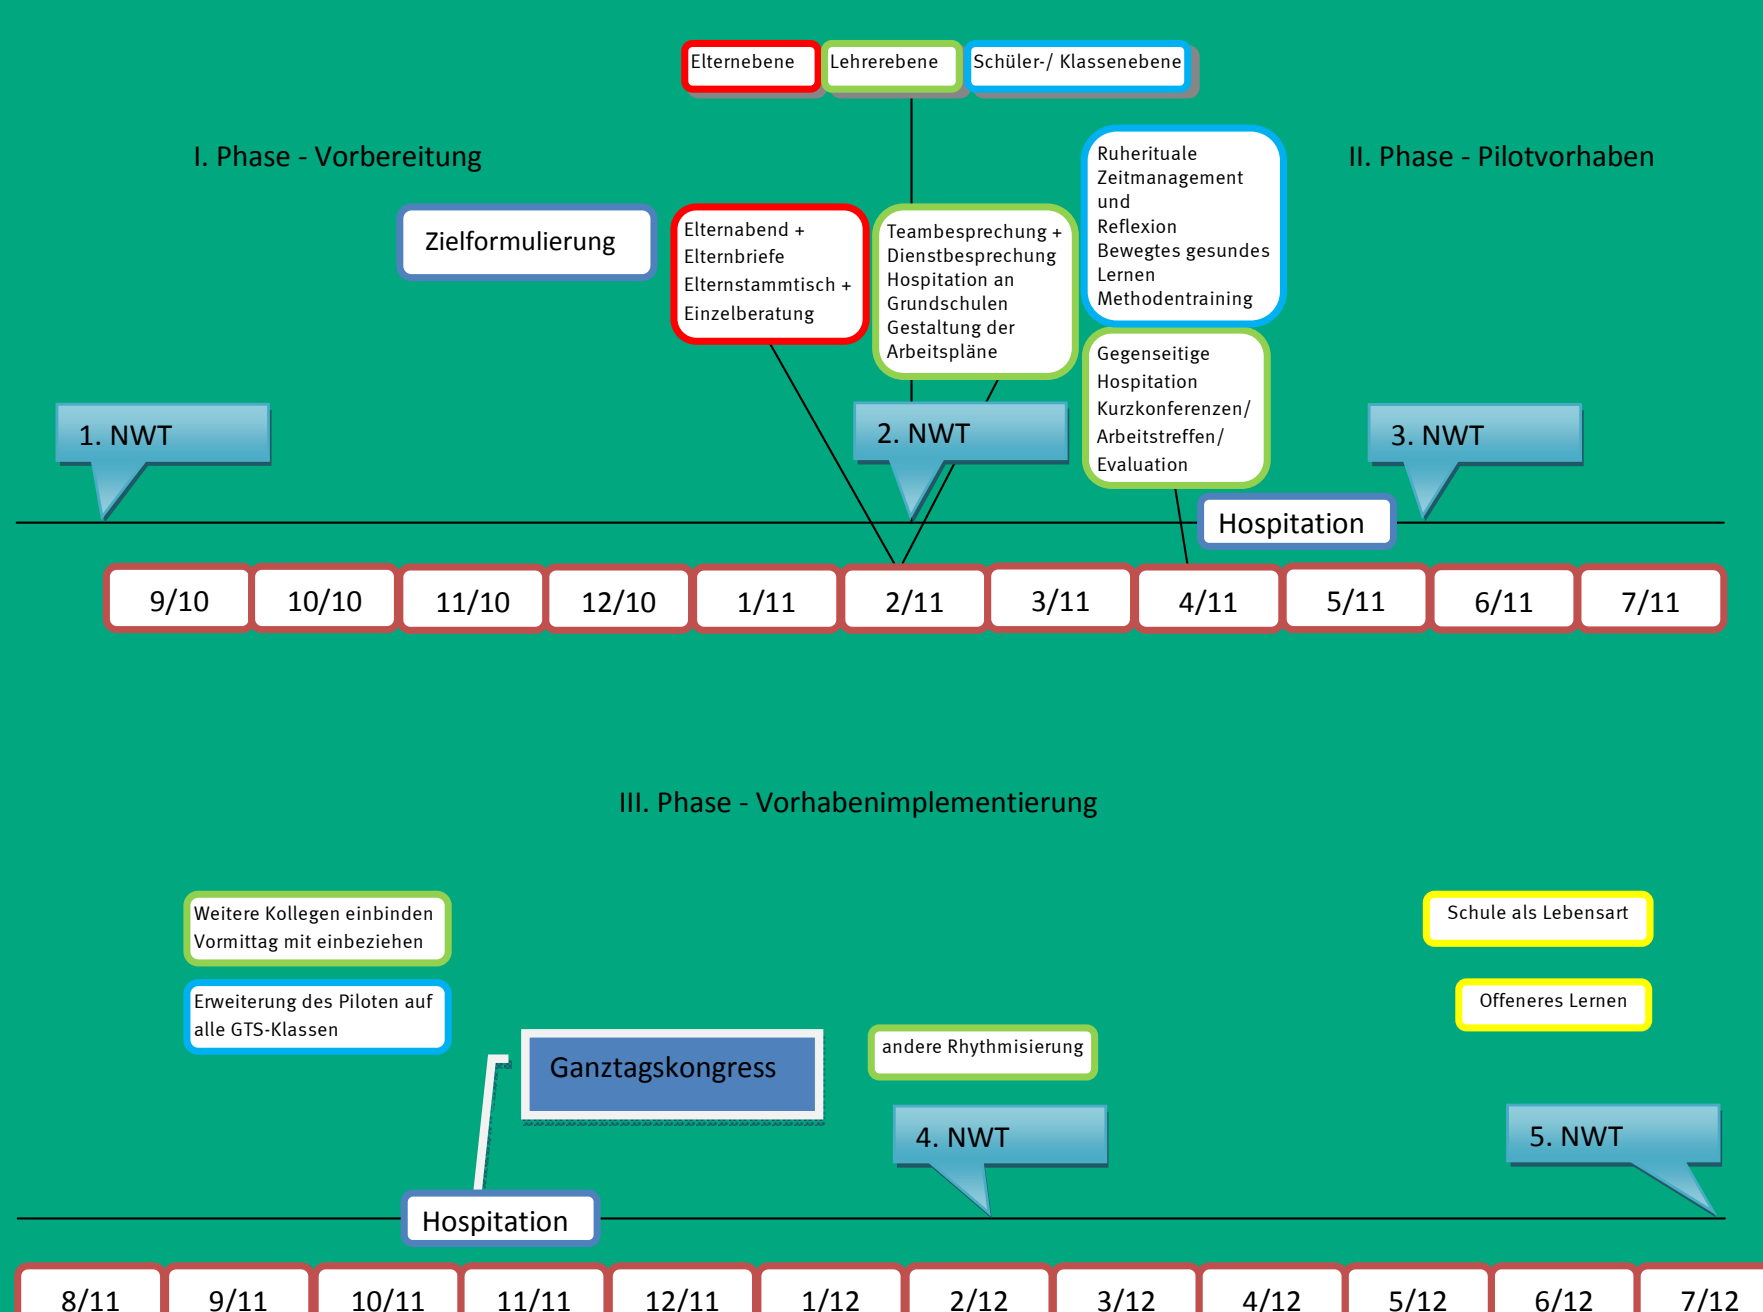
Elternebene

Lehrerebene

Schüler-/ Klassenebene

I. Phase - Vorbereitung

II. Phase - Pilotvorhaben

Zielformulierung

Elternabend + Elternbriefe Elternstammtisch + Einzelberatung

Teambesprechung + Dienstbesprechung Hospitation an Grundschulen Gestaltung der Arbeitspläne

Ruherituale Zeitmanagement und Reflexion Bewegtes gesundes Lernen Methodentraining

Gegenseitige Hospitation Kurzkonferenzen/ Arbeitstreffen/ Evaluation

1. NWT

2. NWT

3. NWT

Hospitation

| 9/10 | 10/10 | 11/10 | 12/10 | 1/11 | 2/11 | 3/11 | 4/11 | 5/11 | 6/11 | 7/11 |
|---|---|---|---|---|---|---|---|---|---|---|

III. Phase - Vorhabenimplementierung

Weitere Kollegen einbinden Vormittag mit einbeziehen

Erweiterung des Piloten auf alle GTS-Klassen

Schule als Lebensart

Offeneres Lernen

Ganztagskongress

andere Rhythmisierung

4. NWT

5. NWT

Hospitation

| 8/11 | 9/11 | 10/11 | 11/11 | 12/11 | 1/12 | 2/12 | 3/12 | 4/12 | 5/12 | 6/12 | 7/12 |
|---|---|---|---|---|---|---|---|---|---|---|---|